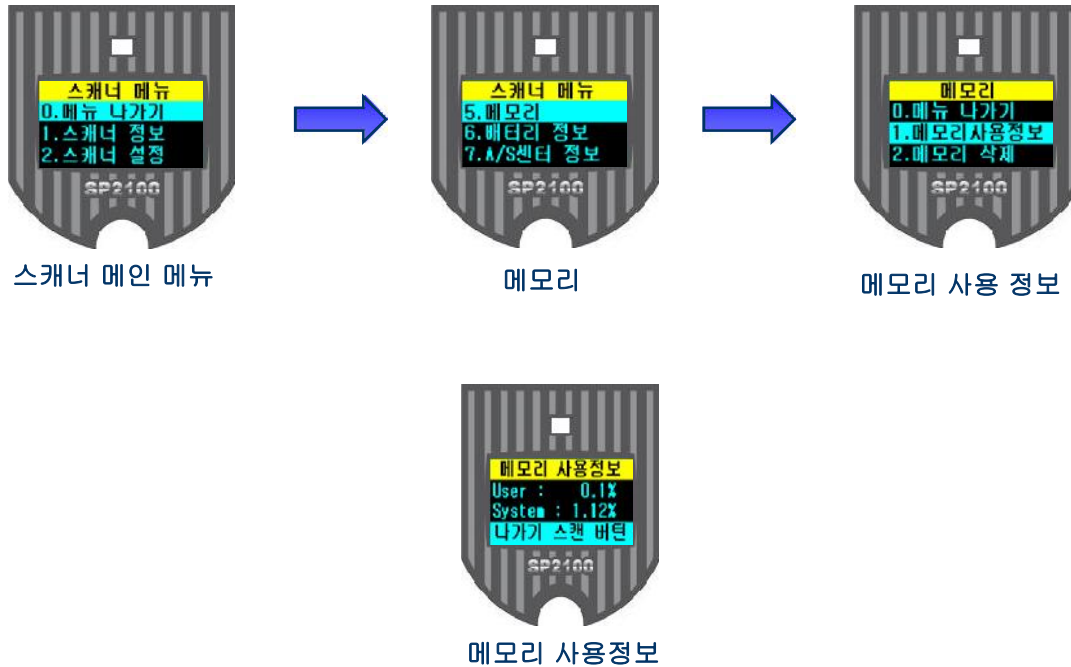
스캐너 메뉴
0.메뉴 나가기
1.스캐너 정보
2.스캐너 설정
SP2100

스캐너 메인 메뉴

스캐너 메뉴
5.메모리
6.배터리 정보
7.A/S센터 정보
SP2100

메모리

메모리
0.메뉴 나가기
1.메모리사용정보
2.메모리 삭제
SP2100

메모리 사용 정보

메모리 사용정보
User : 0.1%
System : 1.12%
나가기 스캔 버턴
SP2100

메모리 사용정보